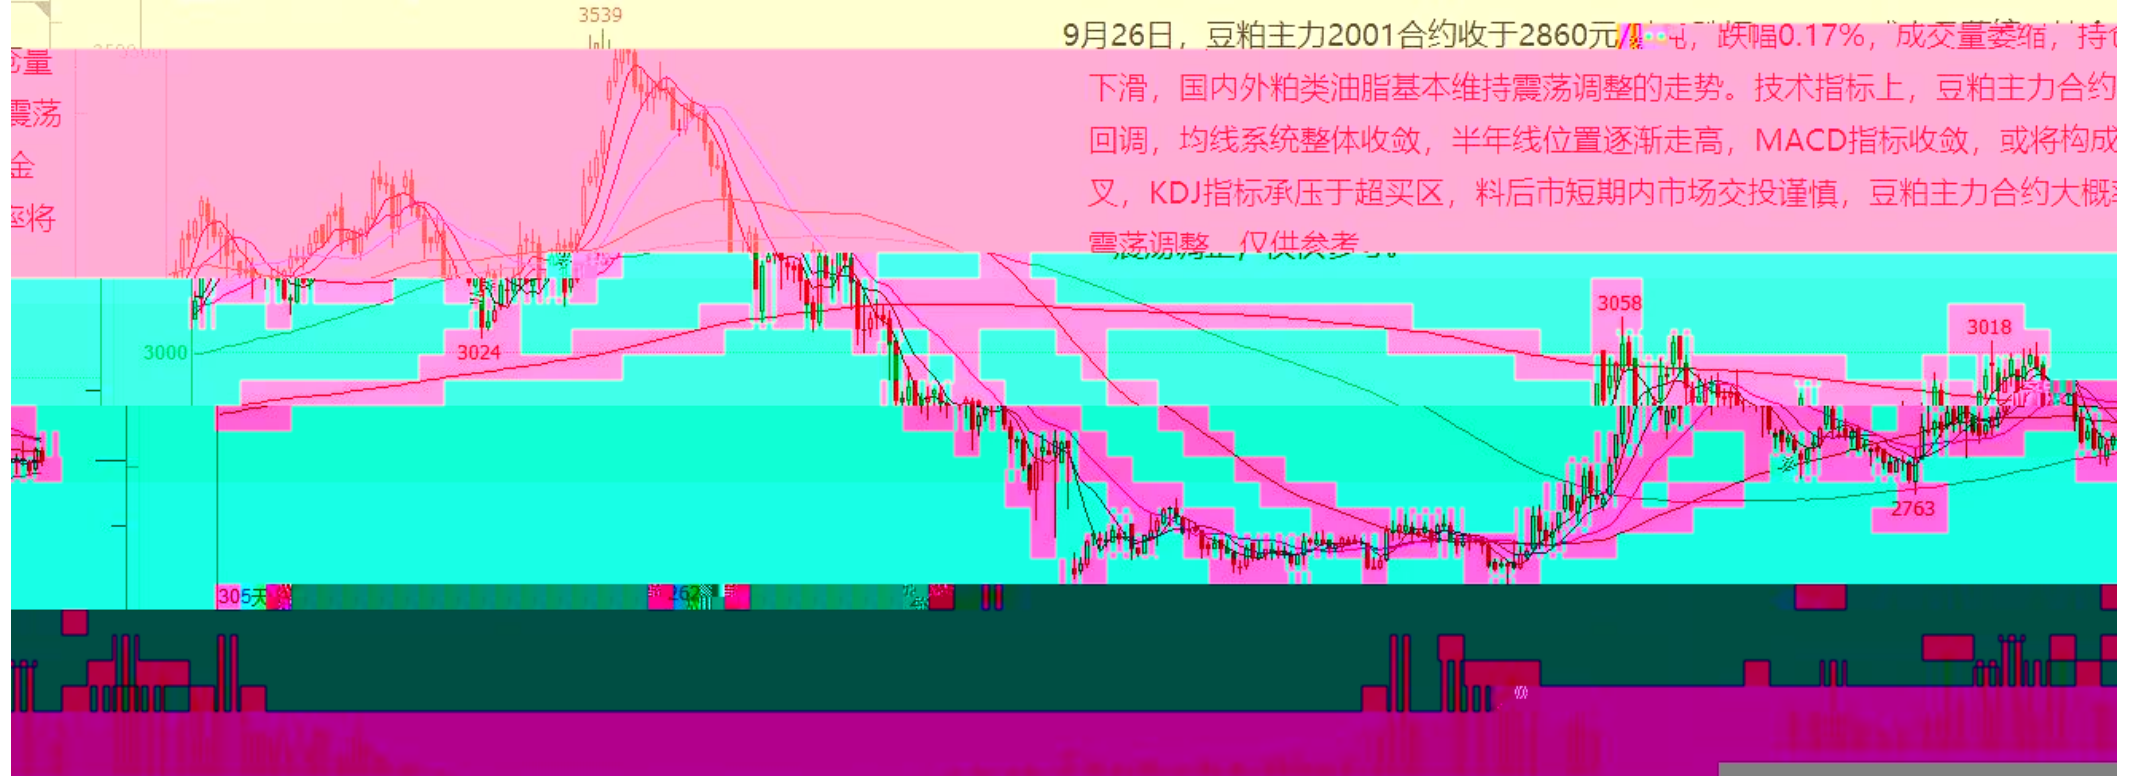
3539

9月26日，豆粕主力2001合约收于2860元/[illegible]，跌幅0.17%，成交量萎缩，持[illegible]

下滑，国内外粕类油脂基本维持震荡调整的走势。技术指标上，豆粕主力合约回调，均线系统整体收敛，半年线位置逐渐走高，MACD指标收敛，或将构成叉，KDJ指标承压于超买区，料后市短期内市场交投谨慎，豆粕主力合约大概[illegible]震荡调整，仅供参考。

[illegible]量
震荡
金
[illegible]将

3000
3024
3058
3018
2763
305天
262